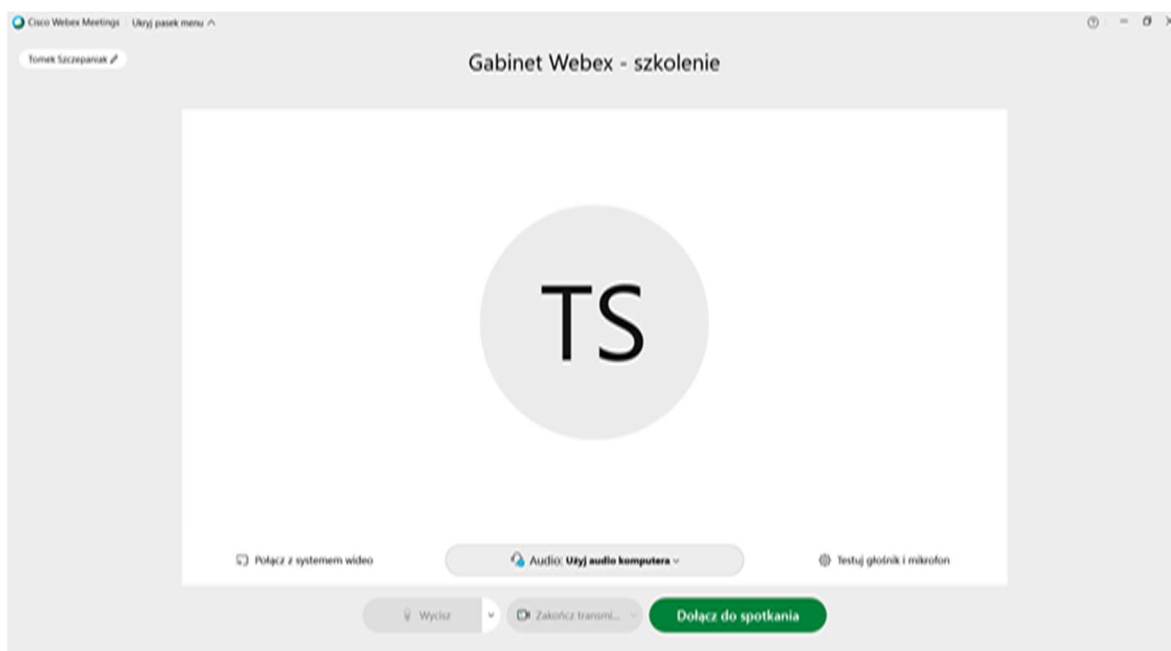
Cisco Webex Meetings Ukryj pasek menu

Tomek Szczepaniak

Gabinet Webex - szkolenie

TS

Połącz z systemem wideo

Audio: Użyj audio komputera

Testuj głośnik i mikrofon

Wycisz

Zakończ transmi...

Dołącz do spotkania